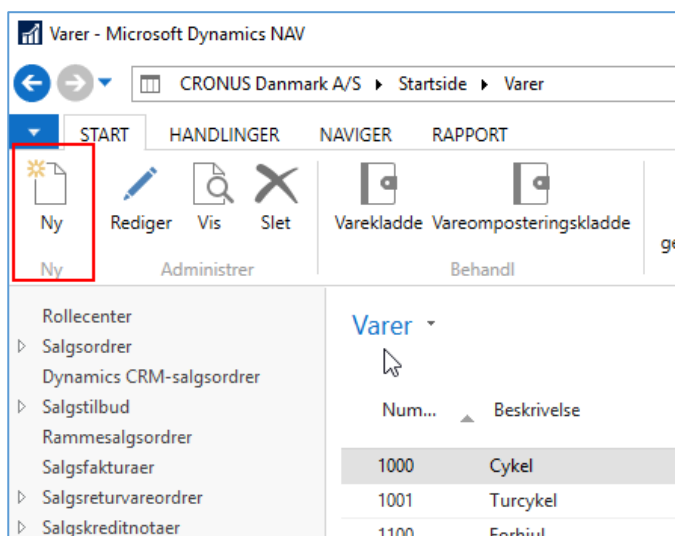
Varer - Microsoft Dynamics NAV

CRONUS Danmark A/S ▸ Startside ▸ Varer

START HANDLINGER NAVIGER RAPPORT

Ny
Ny

Rediger Vis Slet
Administrer

Varekladde Vareomposteringskladde
Behandl

ge

Rollecenter
Salgsordrer
Dynamics CRM-salgsordrer
Salgstilbud
Rammesalgsordrer
Salgsfakturaer
Salgsreturvareordrer
Salgskreditnotaer

Varer

| Num... | Beskrivelse |
|---|---|
| 1000 | Cykel |
| 1001 | Turcykel |
| 1100 | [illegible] |